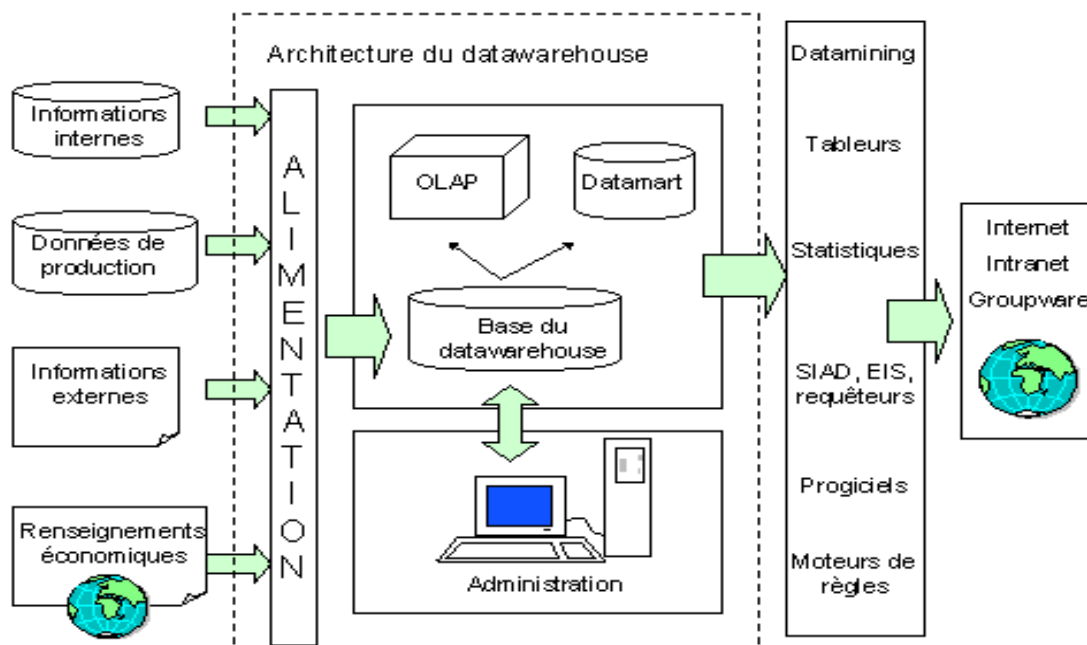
Architecture du datawarehouse

Informations internes

Données de production

Informations externes

Renseignements économiques

A L I M E N T A T I O N

OLAP

Datamart

Base du datawarehouse

Administration

Datamining

Tableurs

Statistiques

SIAD, EIS, requêteurs

Progiciels

Moteurs de règles

Internet

Intranet

Groupware